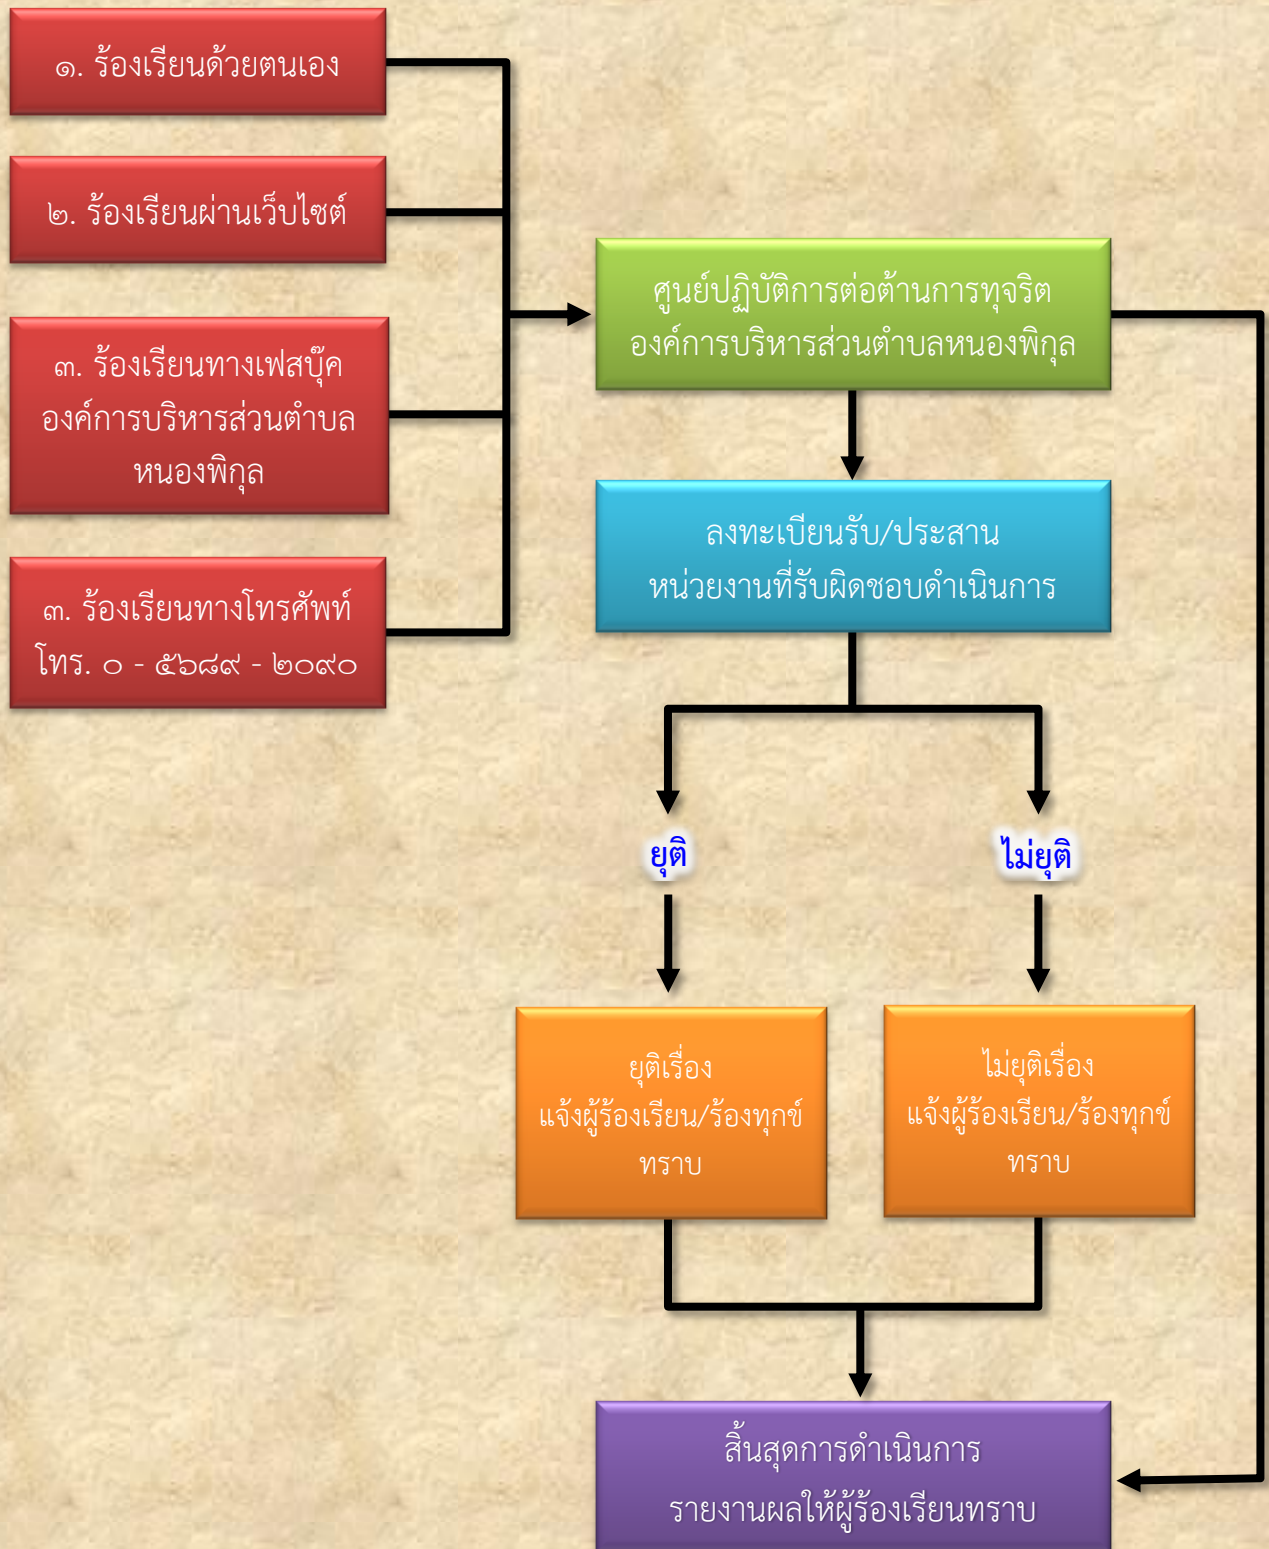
๑. ร้องเรียนด้วยตนเอง

๒. ร้องเรียนผ่านเว็บไซต์

๓. ร้องเรียนทางเฟสบุ๊ค องค์การบริหารส่วนตำบลหนองพิกุล

๓. ร้องเรียนทางโทรศัพท์ โทร. ๐ - ๕๖๘๙ - ๒๐๙๐

ศูนย์ปฏิบัติการต่อต้านการทุจริต องค์การบริหารส่วนตำบลหนองพิกุล

ลงทะเบียนรับ/ประสาน หน่วยงานที่รับผิดชอบดำเนินการ

ยุติ

ไม่ยุติ

ยุติเรื่อง แจ้งผู้ร้องเรียน/ร้องทุกข์ ทราบ

ไม่ยุติเรื่อง แจ้งผู้ร้องเรียน/ร้องทุกข์ ทราบ

สิ้นสุดการดำเนินการ รายงานผลให้ผู้ร้องเรียนทราบ